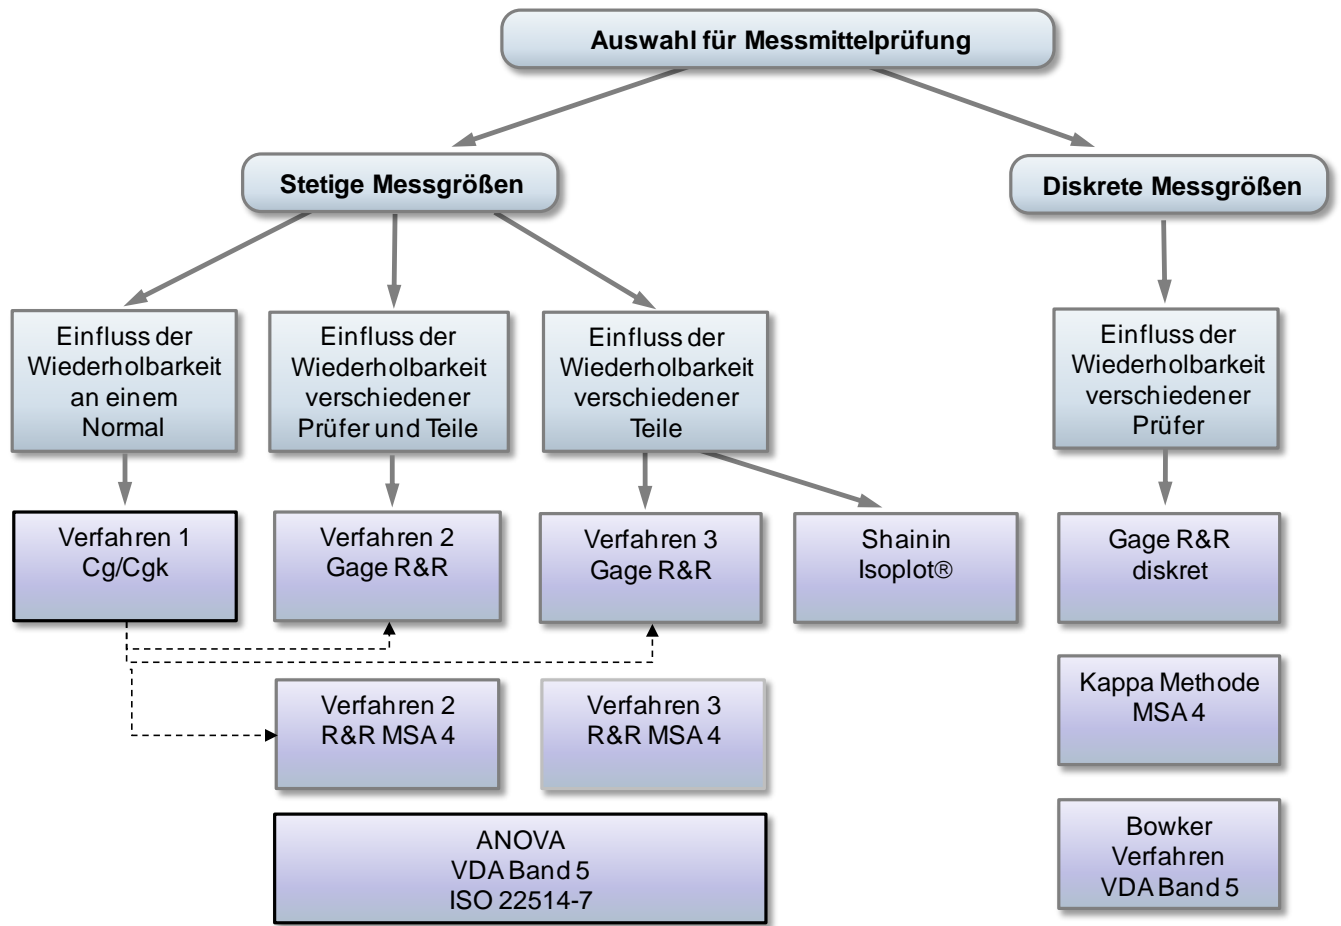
Auswahl für Messmittelprüfung

Stetige Messgrößen

Diskrete Messgrößen

Einfluss der Wiederholbarkeit an einem Normal

Einfluss der Wiederholbarkeit verschiedener Prüfer und Teile

Einfluss der Wiederholbarkeit verschiedener Teile

Einfluss der Wiederholbarkeit verschiedener Prüfer

Verfahren 1
Cg/Cgk

Verfahren 2
Gage R&R

Verfahren 3
Gage R&R

Shainin
Isoplot®

Gage R&R
diskret

Verfahren 2
R&R MSA 4

Verfahren 3
R&R MSA 4

Kappa Methode
MSA 4

ANOVA
VDA Band 5
ISO 22514-7

Bowker
Verfahren
VDA Band 5